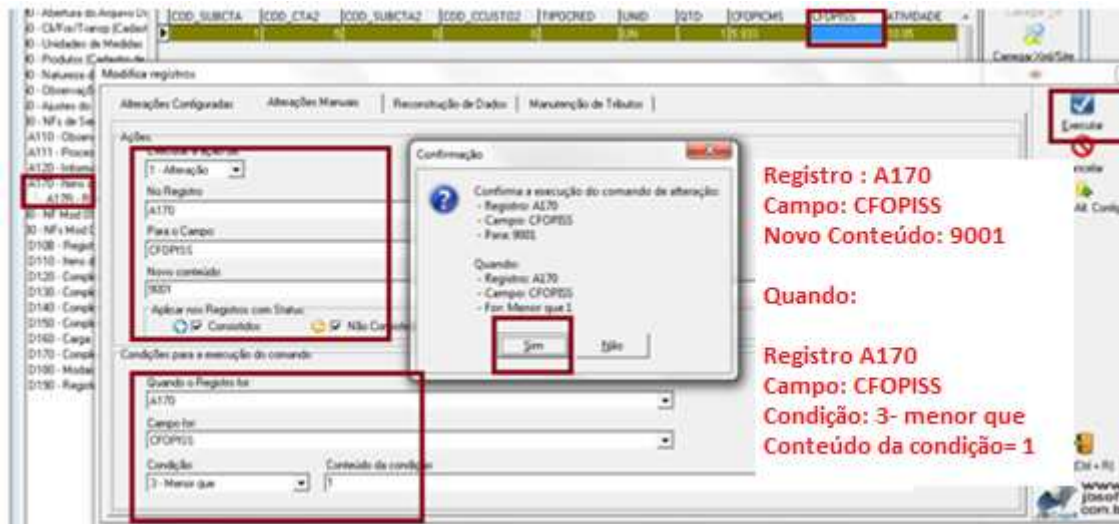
COD_SUBCTA | COD_CTA2 | COD_SUBCTA2 | COD_CCUSTO2 | TIPOCRED | UNID | QTD | CFOPICMS | CFOPISS | ATIVIDADE

Carregar Xml/Site

Modifica registros

Alterações Configuradas | Alterações Manuais | Reconstrução de Dados | Manutenção de Tributos

Ações
1 - Alteração
No Registro
A170
Para o Campo
CFOPISS
Novo conteúdo
9001
Aplicar nos Registros com Status:
Consistidos   Não Consistidos

Condições para a execução do comando
Quando o Registro for
A170
Campo for
CFOPISS
Condição
3 - Menor que
Conteúdo da condição
1

Confirmação
Confirma a execução do comando de alteração:
- Registro: A170
- Campo: CFOPISS
- Para: 9001

Quando:
- Registro: A170
- Campo: CFOPISS
- For: Menor que 1

Sim   Não

Executar

Registro : A170
Campo: CFOPISS
Novo Conteúdo: 9001

Quando:

Registro A170
Campo: CFOPISS
Condição: 3- menor que
Conteúdo da condição= 1